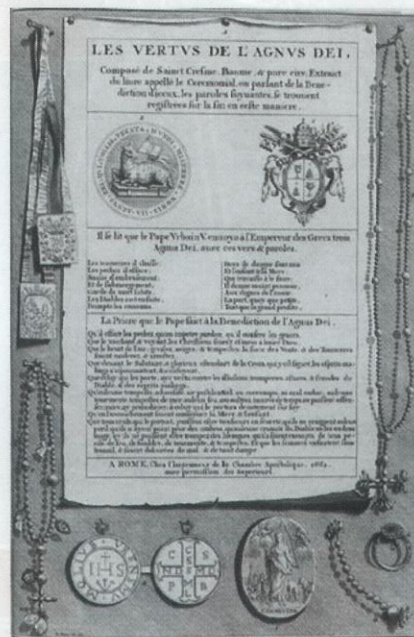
LES VERTUS DE L'AGNUS DEI.

Composé de Sainct Cresme, Baume, et pure cire. Extraict du livre appellé le Ceremonial, ou parlant de la Benediction d'iceux, les paroles suivantes se trouvent registrées sur la fin en cette maniere.

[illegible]

Il se lit que le Pape Urbain V envoya à l'Empereur des Grecs trois Agnus Dei, avec ces vers et paroles.

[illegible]

La Priere que le Pape faict à la Benediction de l'Agnus Dei.

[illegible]

A ROME, Chez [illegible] de la Chambre Apostolique, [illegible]. avec permission des superieurs.

IHS

C S S M
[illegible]